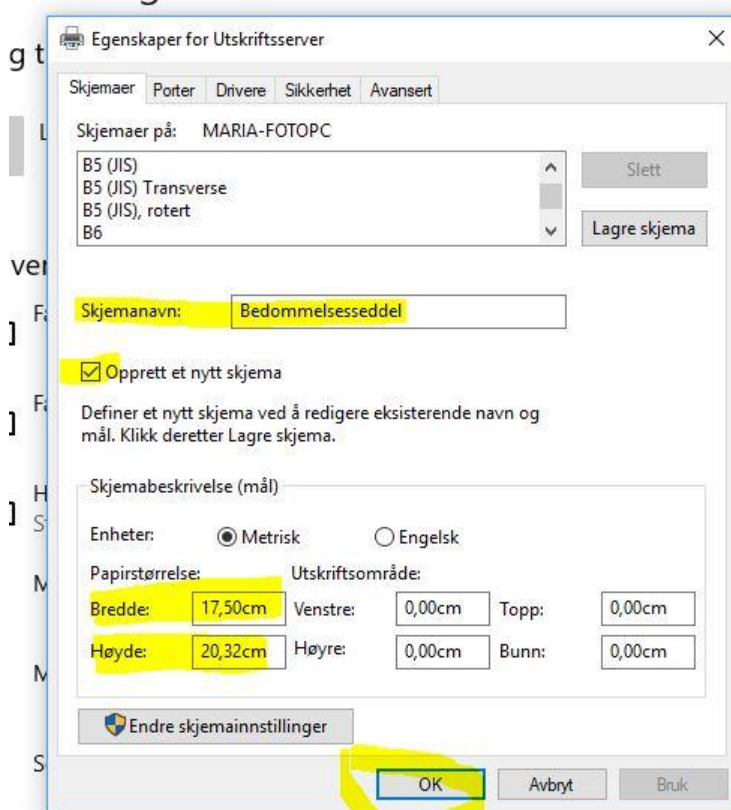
Egenskaper for Utskriftsserver

Skjemaer | Porter | Drivere | Sikkerhet | Avansert

Skjemaer på: MARIA-FOTOPC

B5 (JIS)
B5 (JIS) Transverse
B5 (JIS), rotert
B6

Slett

Lagre skjema

Skjemanavn: Bedommelsesseddel

Opprett et nytt skjema

Definer et nytt skjema ved å redigere eksisterende navn og mål. Klikk deretter Lagre skjema.

Skjemabeskrivelse (mål)

Enheter: Metrisk Engelsk

Papirstørrelse: Utskriftsområde:

Bredde: 17,50cm Venstre: 0,00cm Topp: 0,00cm

Høyde: 20,32cm Høyre: 0,00cm Bunn: 0,00cm

Endre skjemainnstillinger

OK Avbryt Bruk